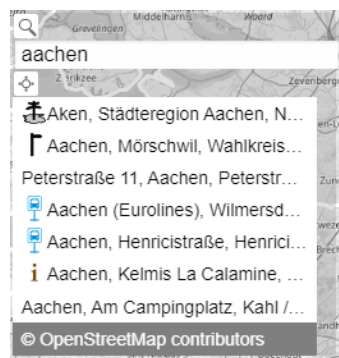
Middelharnis
Grevelingen
Woerd
aachen
Zierikzee
Zevenberg
Aken, Städteregion Aachen, N...
Aachen, Mörschwil, Wahlkreis...
Peterstraße 11, Aachen, Peterstr...
Aachen (Eurolines), Wilmersd...
Aachen, Henricistraße, Henrici...
Aachen, Kelmis La Calamine, ...
Aachen, Am Campingplatz, Kahl /...
© OpenStreetMap contributors